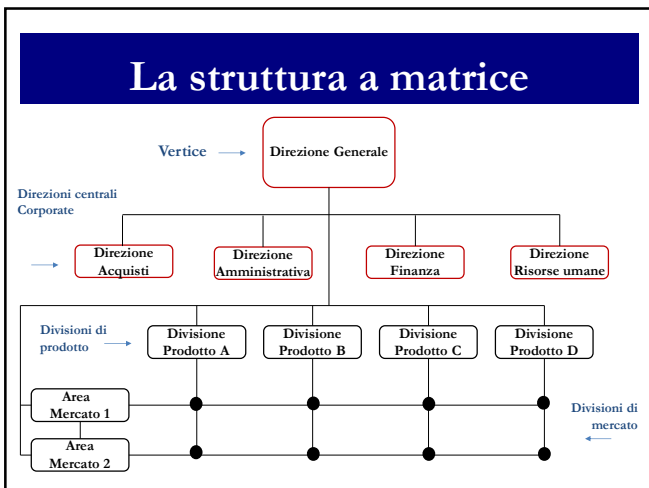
La struttura a matrice

Vertice

Direzione Generale

Direzioni centrali Corporate

Direzione Acquisti

Direzione Amministrativa

Direzione Finanza

Direzione Risorse umane

Divisioni di prodotto

Divisione Prodotto A

Divisione Prodotto B

Divisione Prodotto C

Divisione Prodotto D

Area Mercato 1

Area Mercato 2

Divisioni di mercato